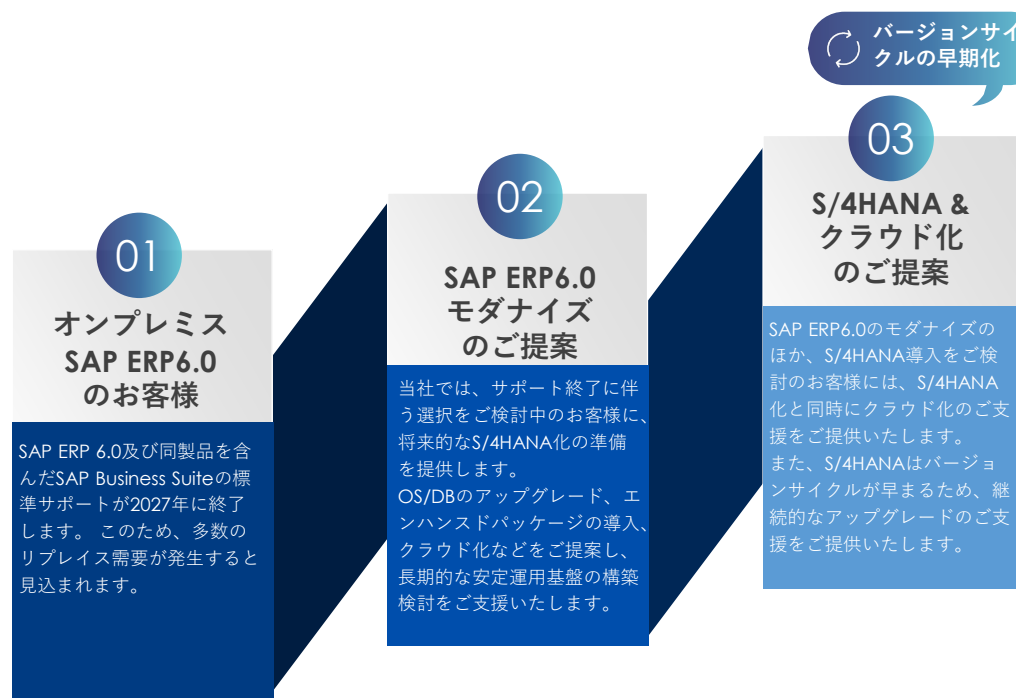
バージョンサイクルの早期化

01
オンプレミス
SAP ERP6.0
のお客様

SAP ERP 6.0及び同製品を含んだSAP Business Suiteの標準サポートが2027年に終了します。 このため、多数のリプレイス需要が発生すると見込まれます。

02
SAP ERP6.0
モダナイズ
のご提案

当社では、サポート終了に伴う選択をご検討中のお客様に、将来的なS/4HANA化の準備を提供します。
OS/DBのアップグレード、エンハンスドパッケージの導入、クラウド化などをご提案し、長期的な安定運用基盤の構築検討をご支援いたします。

03
S/4HANA &
クラウド化
のご提案

SAP ERP6.0のモダナイズのほか、S/4HANA導入をご検討のお客様には、S/4HANA化と同時にクラウド化のご支援をご提供いたします。
また、S/4HANAはバージョンサイクルが早まるため、継続的なアップグレードのご支援をご提供いたします。